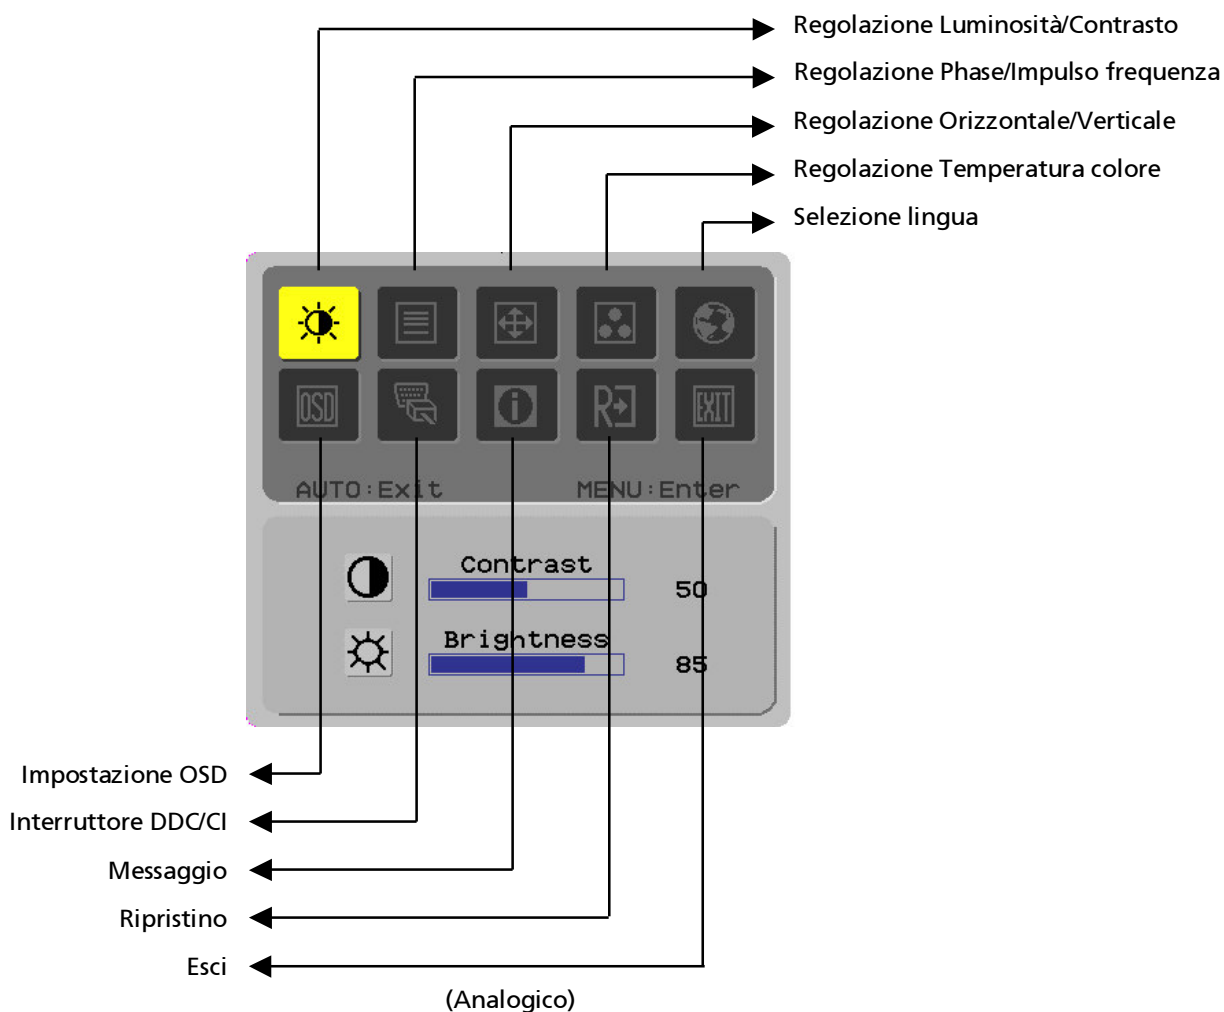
Regolazione Luminosità/Contrasto
Regolazione Phase/Impulso frequenza
Regolazione Orizzontale/Verticale
Regolazione Temperatura colore
Selezione lingua

OSD
EXIT

AUTO:Exit MENU:Enter

Contrast
50
Brightness
85

Impostazione OSD
Interruttore DDC/CI
Messaggio
Ripristino
Esci

(Analogico)